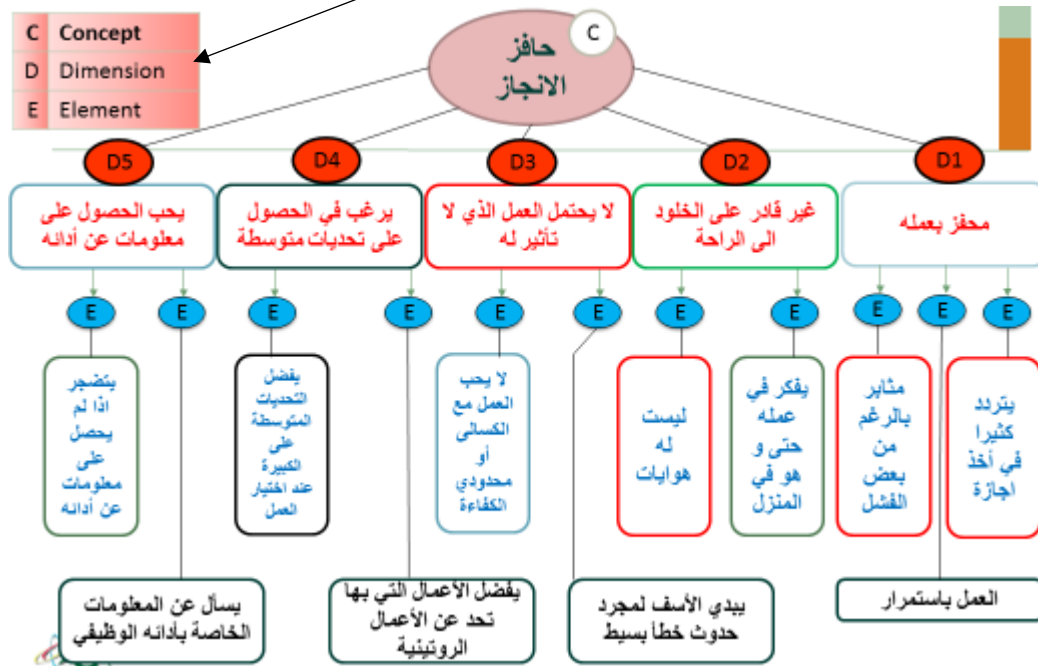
C Concept
D Dimension
E Element

C
حافز الانجاز

D5
يحب الحصول على معلومات عن أدائه

D4
يرغب في الحصول على تحديات متوسطة

D3
لا يحتمل العمل الذي لا تأثير له

D2
غير قادر على الخلود الى الراحة

D1
محفز بعمله

E E E E E E E E E E

يتضجر اذا لم يحصل على معلومات عن أدائه

يفضل التحديات المتوسطة على الكبيرة عند اختيار العمل

لا يحب العمل مع الكسالى أو محدودي الكفاءة

ليست له هوايات

يفكر في عمله حتى و هو في المنزل

مثابر بالرغم من بعض الفشل

يتردد كثيرا في أخذ اجازة

يسأل عن المعلومات الخاصة بأدائه الوظيفي

يفضل الأعمال التي بها تحد عن الأعمال الروتينية

يبدي الأسف لمجرد حدوث خطأ بسيط

العمل باستمرار